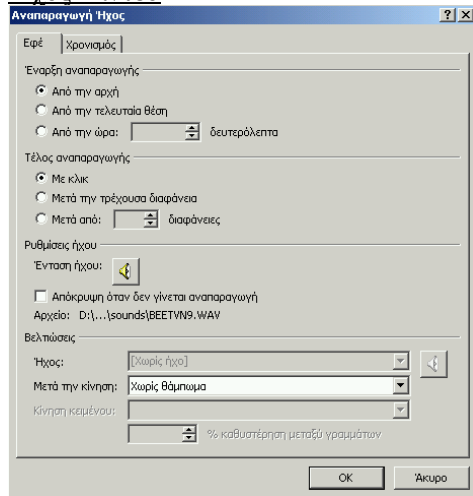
Αναπαραγωγή Ήχος
?
X

Εφέ
Χρονισμός

Έναρξη αναπαραγωγής
Από την αρχή
Από την τελευταία θέση
Από την ώρα:
δευτερόλεπτα

Τέλος αναπαραγωγής
Με κλικ
Μετά την τρέχουσα διαφάνεια
Μετά από:
διαφάνειες

Ρυθμίσεις ήχου
Ένταση ήχου:
Απόκρυψη όταν δεν γίνεται αναπαραγωγή
Αρχείο: D:\...\sounds\BEETVN9.WAV

Βελτιώσεις
Ήχος:
[Χωρίς ήχο]
Μετά την κίνηση:
Χωρίς θάμπωμα
Κίνηση κειμένου:
% καθυστέρηση μεταξύ γραμμάτων

OK
Άκυρο